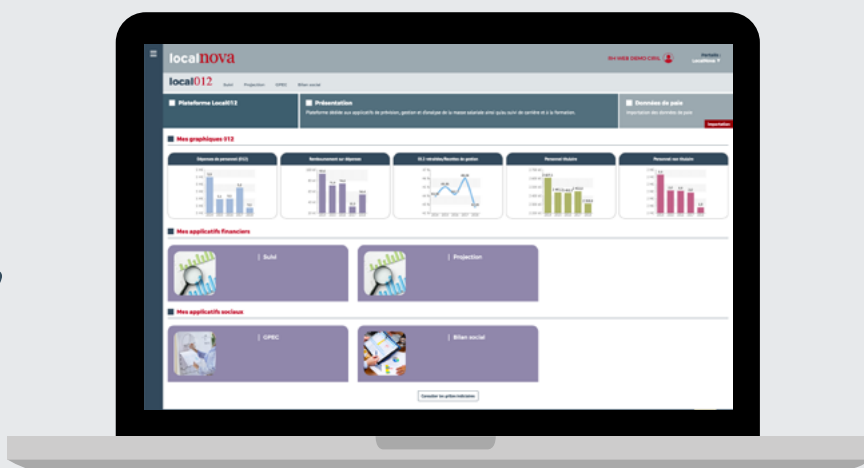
localnova

RH WEB DEMO CIRIL

Portaile : LocalNova

local012

Suivi Projection GPEC Bilan social

Plateforme Local012

Présentation

Plateforme dédiée aux applicatifs de prévision, gestion et d'analyse de la masse salariale ainsi qu'au suivi de carrière et à la formation.

Données de paie

Importation des données de paie

Importation

Mes graphiques 012

Dépenses de personnel (012)

Remboursement sur dépenses

012 rattachés/Recettes de gestion

Personnel titulaire

Personnel non titulaire

Mes applicatifs financiers

Suivi

Projection

Mes applicatifs sociaux

GPEC

Bilan social

Consulter les pièces-indicatives